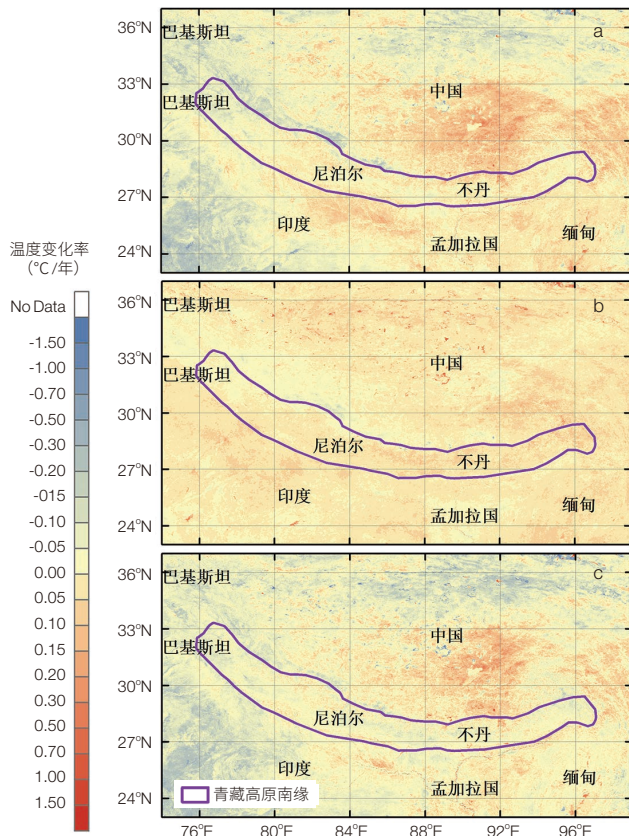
温度变化率
(℃/年)

No Data
-1.50
-1.00
-0.70
-0.50
-0.30
-0.20
-015
-0.10
-0.05
0.00
0.05
0.10
0.15
0.20
0.30
0.50
0.70
1.00
1.50

36°N 巴基斯坦 a
33°N 巴基斯坦 中国
30°N
尼泊尔
27°N 不丹
印度
24°N 孟加拉国 缅甸

36°N 巴基斯坦 b
33°N 巴基斯坦 中国
30°N
尼泊尔
27°N 不丹
印度
24°N 孟加拉国 缅甸

36°N 巴基斯坦 c
33°N 巴基斯坦 中国
30°N
尼泊尔
27°N 不丹
印度
24°N 孟加拉国 缅甸
青藏高原南缘

76°E 80°E 84°E 88°E 92°E 96°E